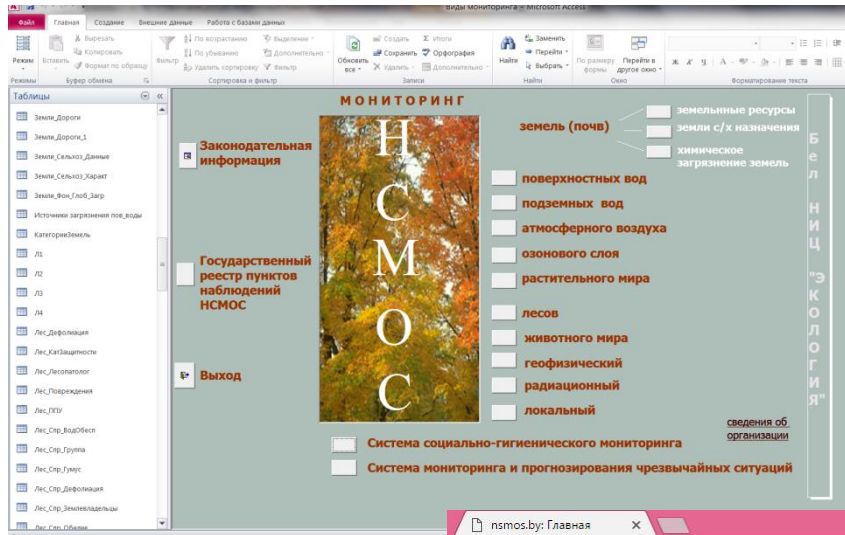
Виды мониторинга : Microsoft Access

Файл | Главная | Создание | Внешние данные | Работа с базами данных

Режимы | Вставить | Вырезать | Копировать | Формат по образцу | Буфер обмена | Фильтр | По возрастанию | По убыванию | Удалить сортировку | Выделение | Дополнительно | Фильтр | Сортировка и фильтр | Обновить все | Создать | Сохранить | Удалить | Итоги | Орфография | Дополнительно | Записи | Найти | Заменить | Перейти | Выбрать | Найти | По размеру формы | Перейти в другое окно | Окно | Форматирование текста

Таблицы

Земли_Дороги
Земли_Дороги_1
Земли_Сельхоз_Данные
Земли_Сельхоз_Характ
Земли_Фон_Глоб_Загр
Источники загрязнения пов_воды
КатегорииЗемель
Л1
Л2
Л3
Л4
Лес_Дефолиация
Лес_КатЗащитности
Лес_Лесопатолог
Лес_Повреждения
Лес_ПГУ
Лес_Спр_ВодОбесп
Лес_Спр_Группа
Лес_Спр_Гумус
Лес_Спр_Дефолиация
Лес_Спр_Землевладельцы
Лес_Спр_Обилие

МОНИТОРИНГ

Законодательная информация

Государственный реестр пунктов наблюдений НСМОС

Выход

Н
С
М
О
С

земель (почв)
земельные ресурсы
земли с/х назначения
химическое загрязнение земель

поверхностных вод
подземных вод
атмосферного воздуха
озонового слоя
растительного мира
лесов
животного мира
геофизический
радиационный
локальный

сведения об организации

Б
е
л
Н
И
Ц
"Э
К
О
Л
О
Г
И
Я"

Система социально-гигиенического мониторинга
Система мониторинга и прогнозирования чрезвычайных ситуаций

nsmos.by: Главная